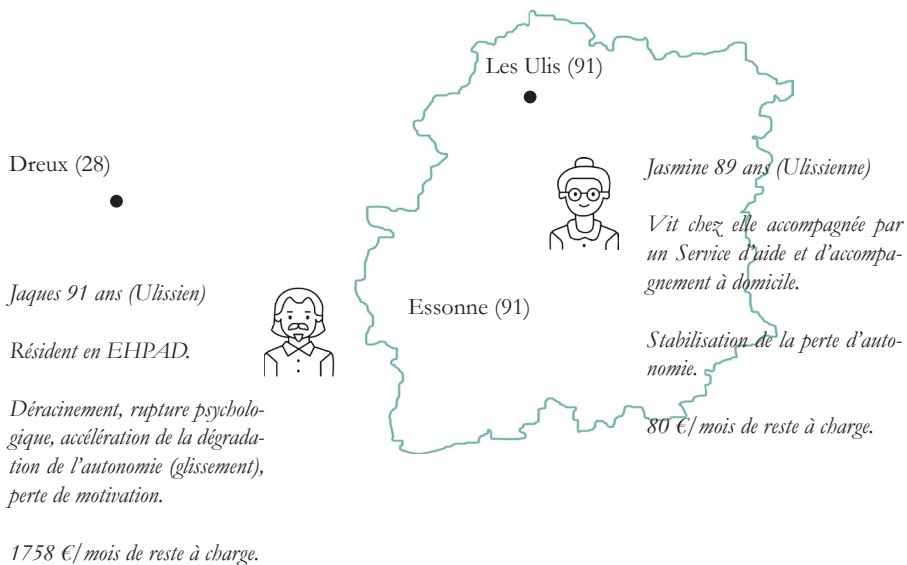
Les Ulis (91)

Dreux (28)

Jasmine 89 ans (Ulissienne)

Vit chez elle accompagnée par un Service d'aide et d'accompagnement à domicile.

Stabilisation de la perte d'autonomie.

80 €/mois de reste à charge.

Essonne (91)

Jaques 91 ans (Ulissien)

Résident en EHPAD.

Déracinement, rupture psychologique, accélération de la dégradation de l'autonomie (glissement), perte de motivation.

1758 €/mois de reste à charge.